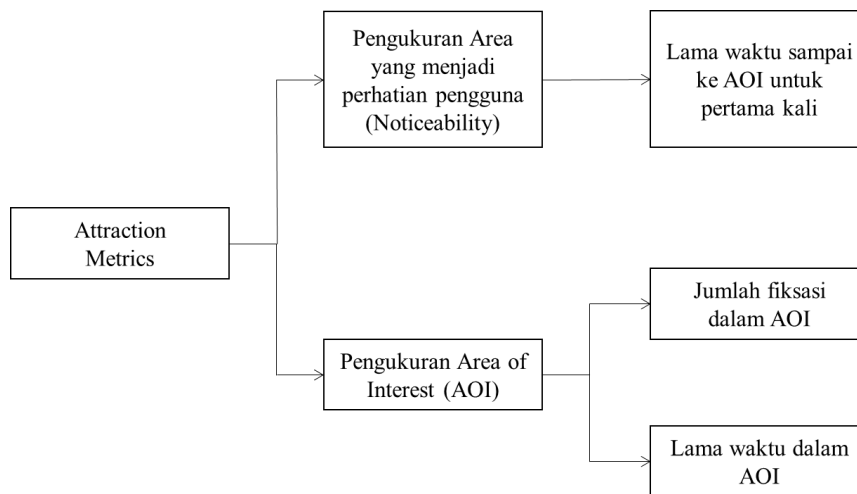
Pengukuran Area yang menjadi perhatian pengguna (Noticeability)

Lama waktu sampai ke AOI untuk pertama kali

Attraction Metrics

Jumlah fiksasi dalam AOI

Pengukuran Area of Interest (AOI)

Lama waktu dalam AOI